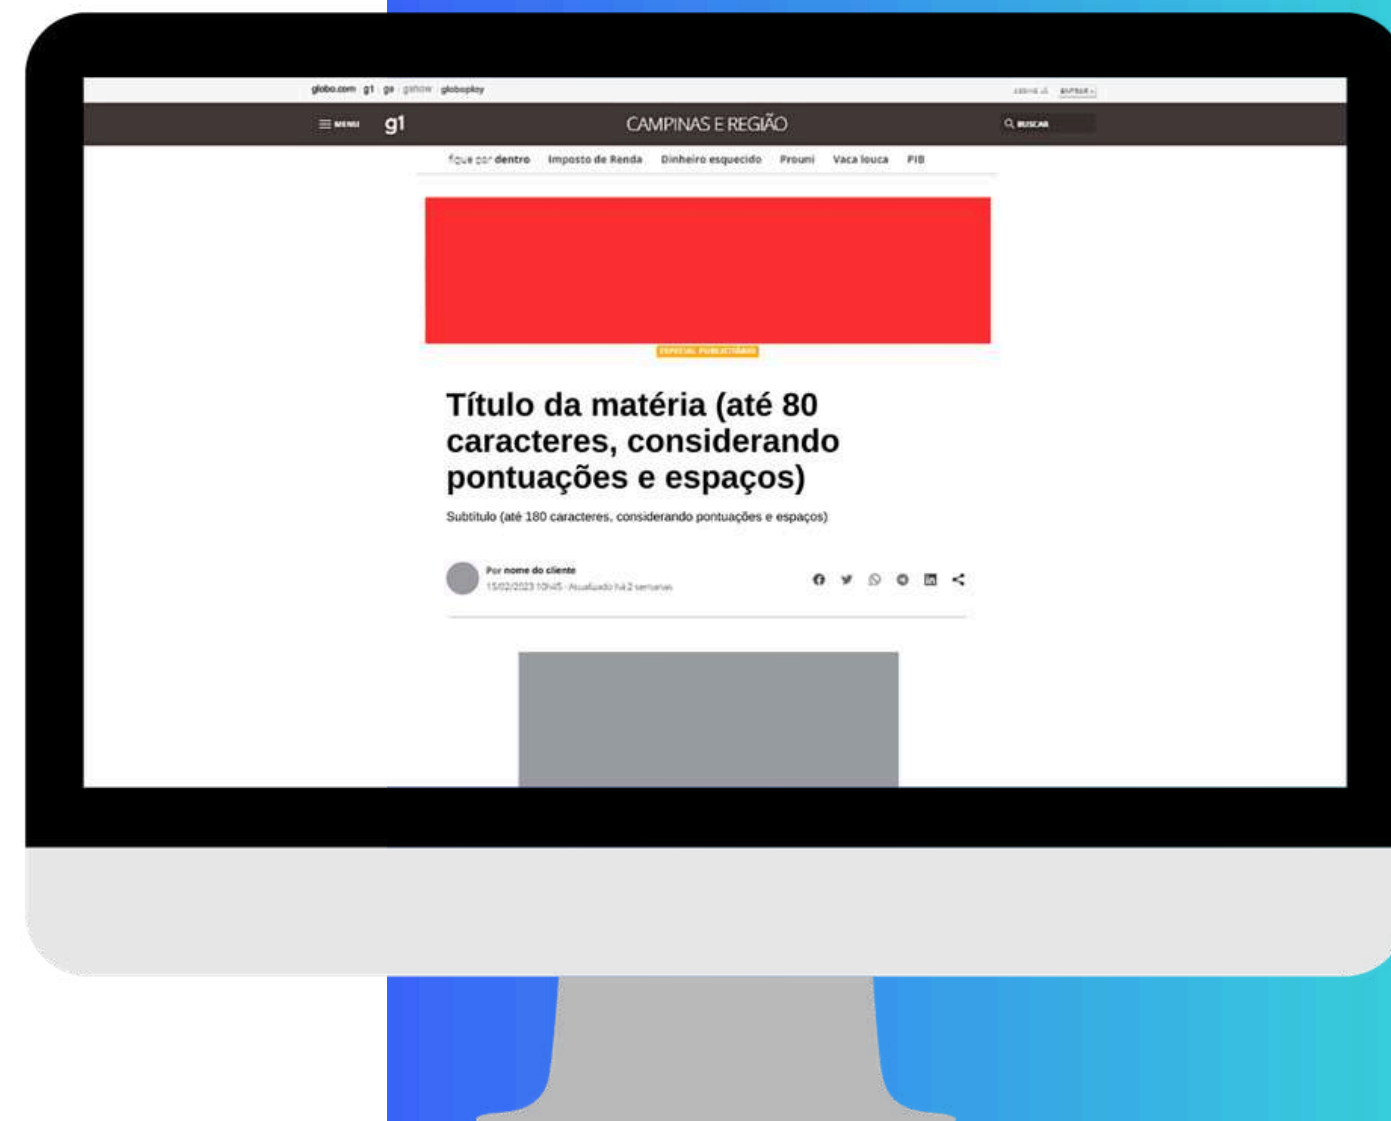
globo.com g1 ge gshow globoplay

ASSINE JÁ ENTRAR

MENU g1 CAMPINAS E REGIÃO BUSCAR

fique por dentro Imposto de Renda Dinheiro esquecido Prouni Vaca louca PIB

ESPECIAL PUBLICITÁRIO

Título da matéria (até 80 caracteres, considerando pontuações e espaços)

Subtítulo (até 180 caracteres, considerando pontuações e espaços)

Por nome do cliente
15/02/2023 10h45 · Atualizado há 2 semanas